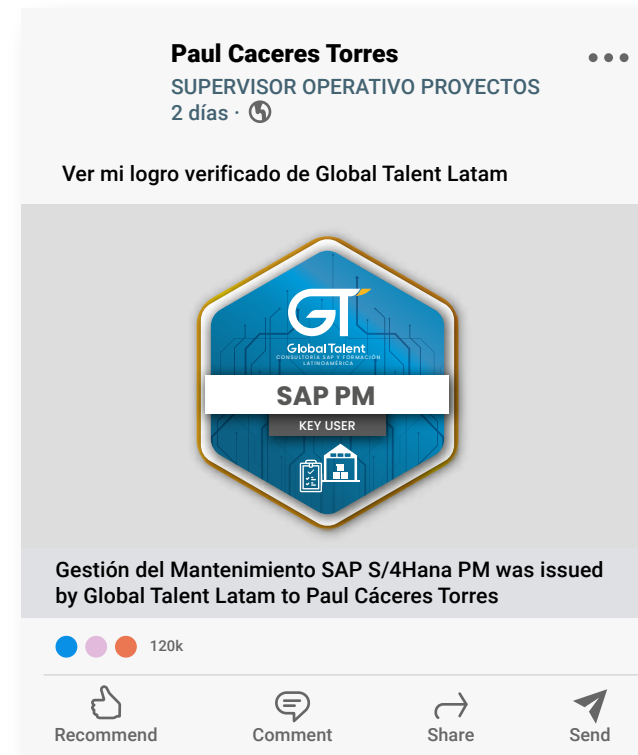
Paul Caceres Torres
SUPERVISOR OPERATIVO PROYECTOS
2 días ·

Ver mi logro verificado de Global Talent Latam

GT
Global Talent
CONSULTORÍA SAP Y FORMACIÓN LATINOAMÉRICA
SAP PM
KEY USER

Gestión del Mantenimiento SAP S/4Hana PM was issued by Global Talent Latam to Paul Cáceres Torres

120k

Recommend
Comment
Share
Send